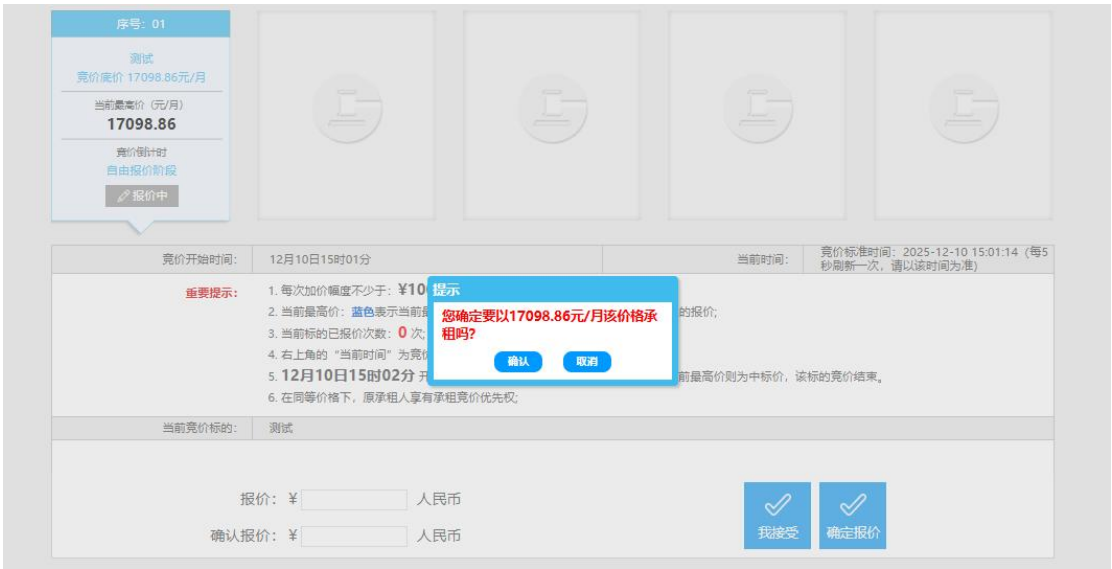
序号：01

测试
竞价底价 17098.86元/月

当前最高价（元/月）
17098.86

竞价倒计时
自由报价阶段

报价中

| 竞价开始时间： | 12月10日15时01分 | 当前时间： | 竞价标准时间：2025-12-10 15:01:14（每5秒刷新一次，请以该时间为准） |
|---|---|---|---|

重要提示：
1. 每次加价幅度不少于：¥10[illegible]
2. 当前最高价：蓝色表示当前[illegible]的报价；
3. 当前标的已报价次数：0 次；
4. 右上角的“当前时间”为竞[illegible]
5. 12月10日15时02分 开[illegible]前最高价则为中标价，该标的竞价结束。
6. 在同等价格下，原承租人享有承租竞价优先权；

提示
您确定要以17098.86元/月该价格承租吗？
确认 取消

当前竞价标的： 测试

报价：¥ 人民币
确认报价：¥ 人民币

我接受
确定报价